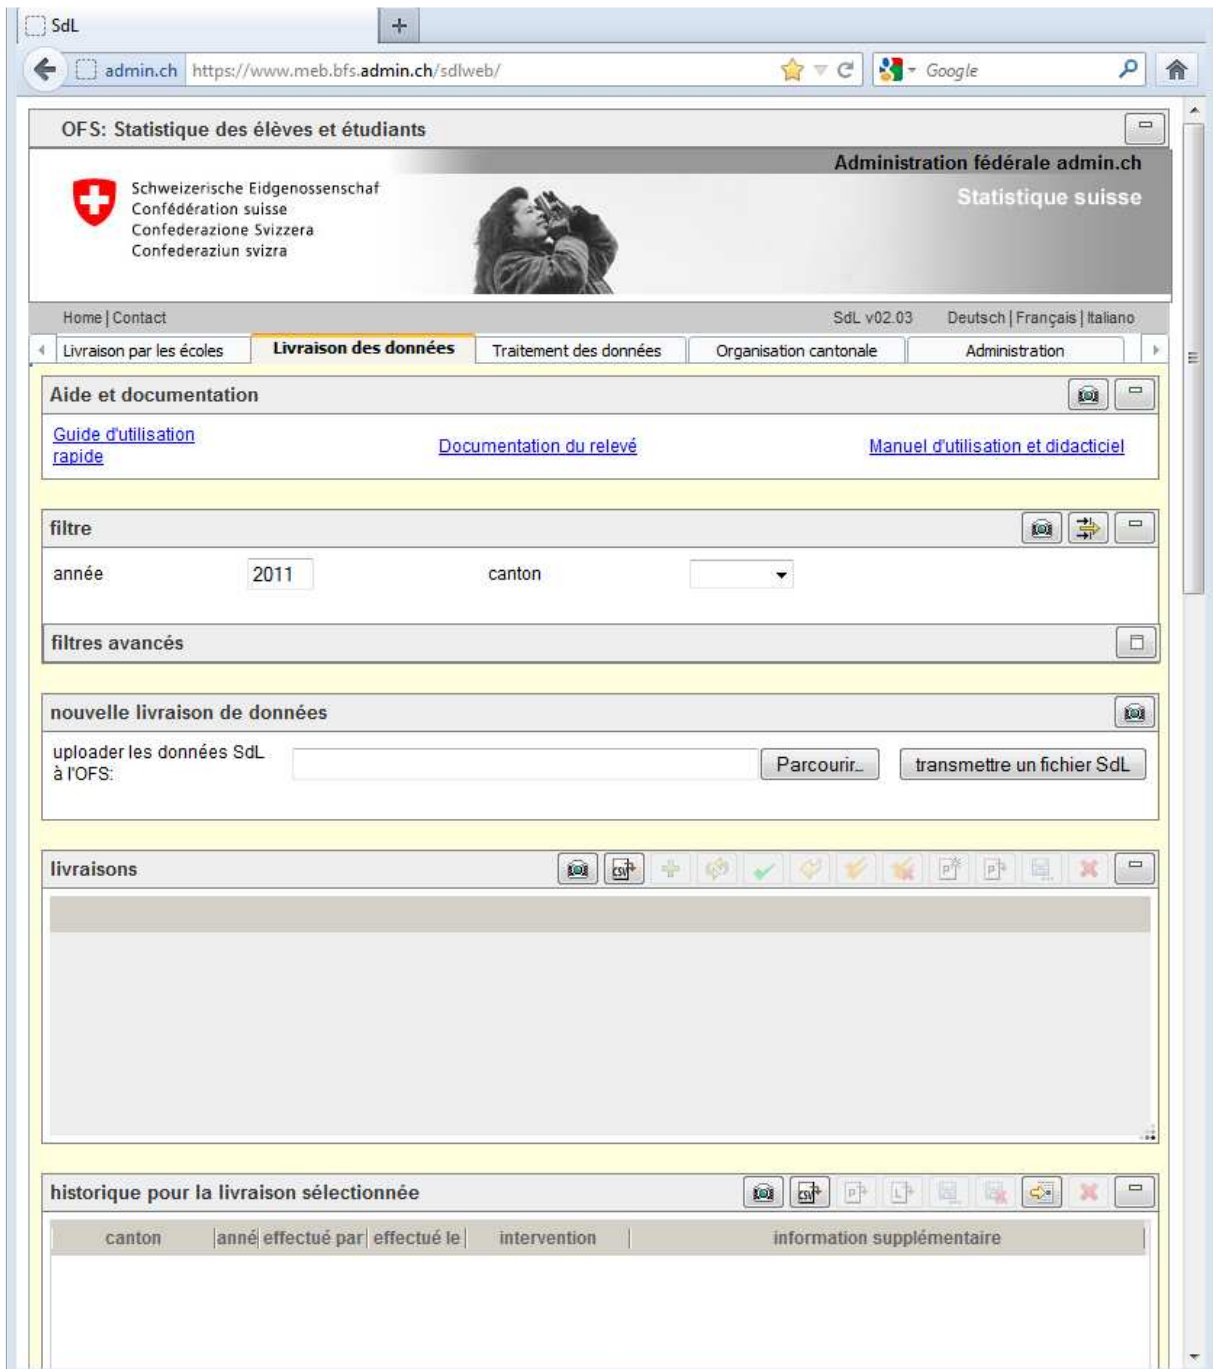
SdL

admin.ch https://www.meb.bfs.admin.ch/sdlweb/

Google

OFS: Statistique des élèves et étudiants

Schweizerische Eidgenossenschaf
Confédération suisse
Confederazione Svizzera
Confederaziun svizra

Administration fédérale admin.ch
Statistique suisse

Home | Contact

SdL v02.03

Deutsch | Français | Italiano

Livraison par les écoles | Livraison des données | Traitement des données | Organisation cantonale | Administration

Aide et documentation

Guide d'utilisation rapide

Documentation du relevé

Manuel d'utilisation et didacticiel

filtre

année 2011

canton

filtres avancés

nouvelle livraison de données

uploader les données SdL à l'OFS:

Parcourir...

transmettre un fichier SdL

livraisons

historique pour la livraison sélectionnée

| canton | anné | effectué par | effectué le | intervention | information supplémentaire |
|---|---|---|---|---|---|